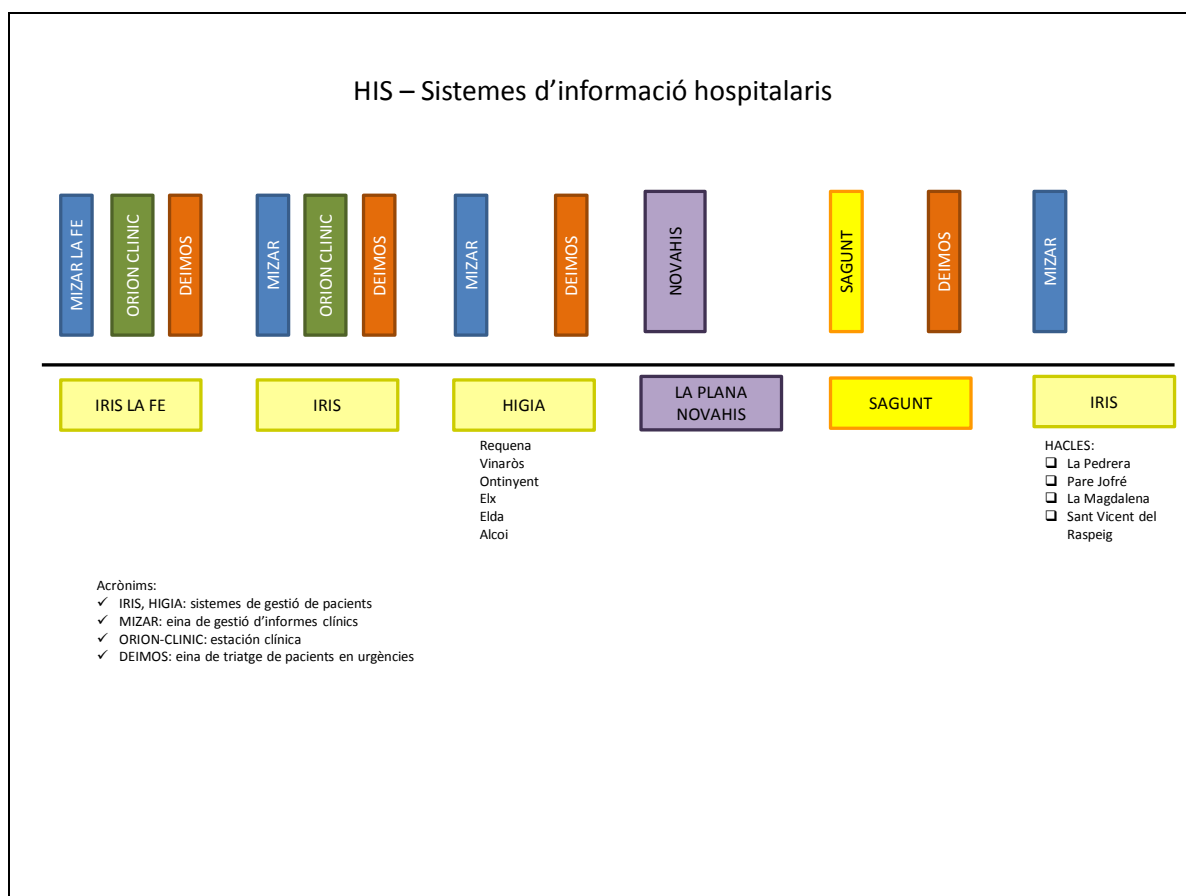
HIS – Sistemes d'informació hospitalaris

MIZAR LA FE
ORION CLINIC
DEIMOS
MIZAR
ORION CLINIC
DEIMOS
MIZAR
DEIMOS
NOVAHIS
SAGUNT
DEIMOS
MIZAR

IRIS LA FE
IRIS
HIGIA
LA PLANA NOVAHIS
SAGUNT
IRIS

Requena
Vinaròs
Ontinyent
Elx
Elda
Alcoi

HACLES:
❑ La Pedrera
❑ Pare Jofré
❑ La Magdalena
❑ Sant Vicent del Raspeig

Acrònims:
✓ IRIS, HIGIA: sistemes de gestió de pacients
✓ MIZAR: eina de gestió d'informes clínics
✓ ORION-CLINIC: estación clínica
✓ DEIMOS: eina de triatge de pacients en urgències